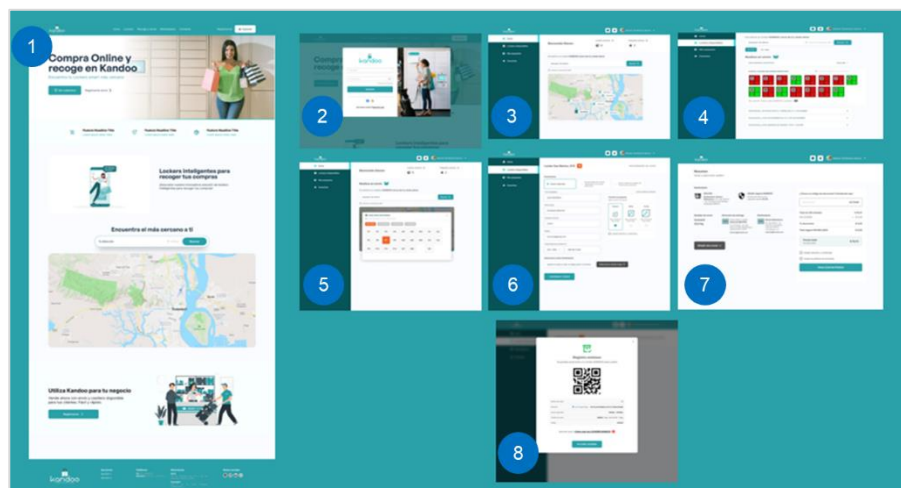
1

Compra Online y recoge en Kandoo

Lockers inteligentes para recoger tus compras

Encuentra el más cercano a ti

Utiliza Kandoo para tu negocio

kandoo

2

kandoo

3

4

5

6

7

8

Registro exitoso